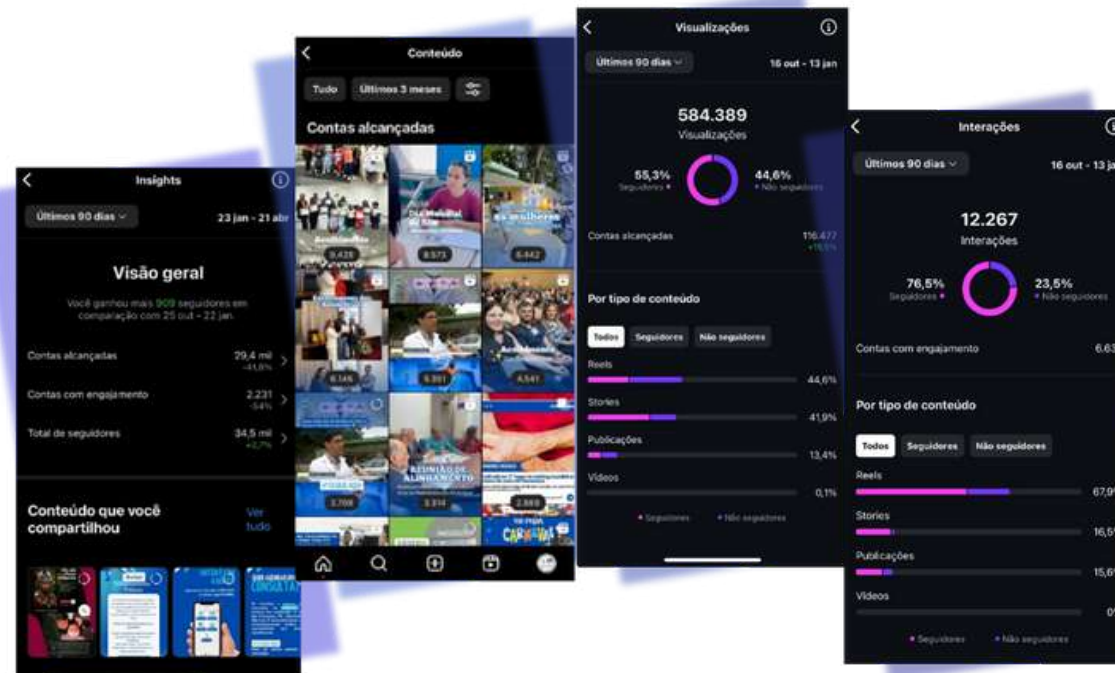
Insights

Últimos 90 dias

23 jan - 21 abr

Visão geral

Você ganhou mais 909 seguidores em comparação com 25 out - 22 jan.

Contas alcançadas 29,4 mil -41,8%

Contas com engajamento 2.231 -54%

Total de seguidores 34,5 mil +2,7%

Conteúdo que você compartilhou

Ver tudo

Conteúdo

Tudo

Últimos 3 meses

Contas alcançadas

9.428

8.573

6.642

6.146

6.051

4.541

2.709

3.314

2.869

Visualizações

Últimos 90 dias

16 out - 13 jan

584.389

Visualizações

55,3%
Seguidores

44,6%
Não seguidores

Contas alcançadas 116.477 +18,5%

Por tipo de conteúdo

Todos Seguidores Não seguidores

Reels 44,6%

Stories 41,9%

Publicações 13,4%

Vídeos 0,1%

Seguidores Não seguidores

Interações

Últimos 90 dias

16 out - 13 ja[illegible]

12.267

Interações

76,5%
Seguidores

23,5%
Não seguidores

Contas com engajamento 6.63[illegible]

Por tipo de conteúdo

Todos Seguidores Não seguidores

Reels 67,9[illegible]

Stories 16,5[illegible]

Publicações 15,6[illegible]

Vídeos 0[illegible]

Seguidores Não seguidores